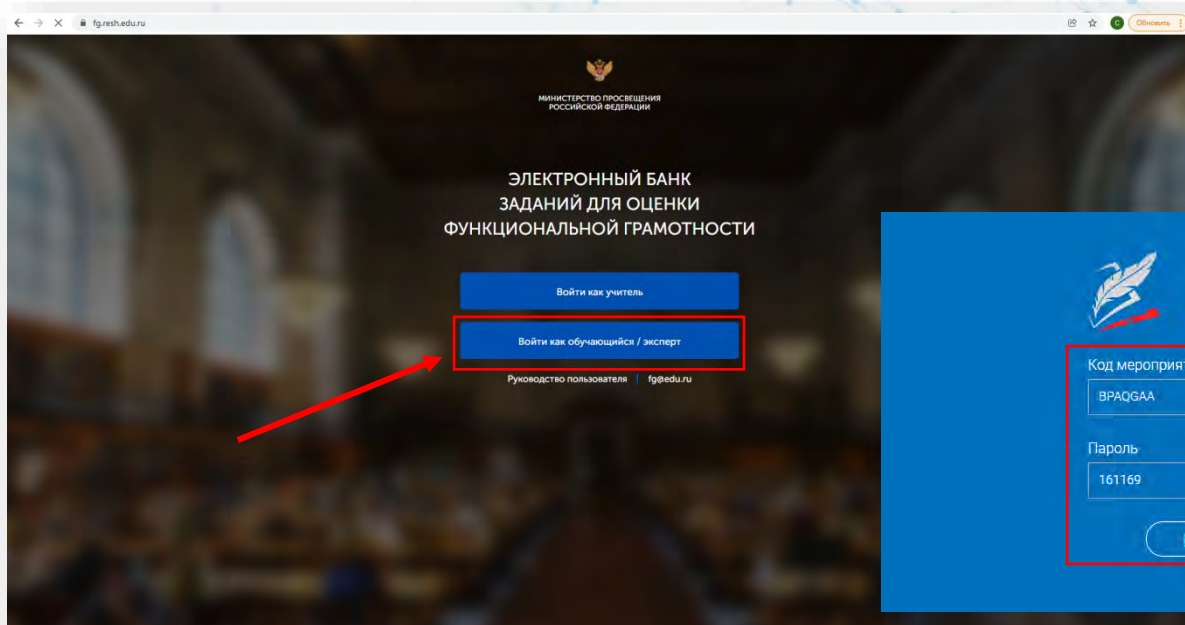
fg.resh.edu.ru

С Обновить

МИНИСТЕРСТВО ПРОСВЕЩЕНИЯ РОССИЙСКОЙ ФЕДЕРАЦИИ

ЭЛЕКТРОННЫЙ БАНК ЗАДАНИЙ ДЛЯ ОЦЕНКИ ФУНКЦИОНАЛЬНОЙ ГРАМОТНОСТИ

Войти как учитель

Войти как обучающийся / эксперт

Руководство пользователя | fg@edu.ru

Код мероприят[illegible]

BPAQGAA

Пароль

161169